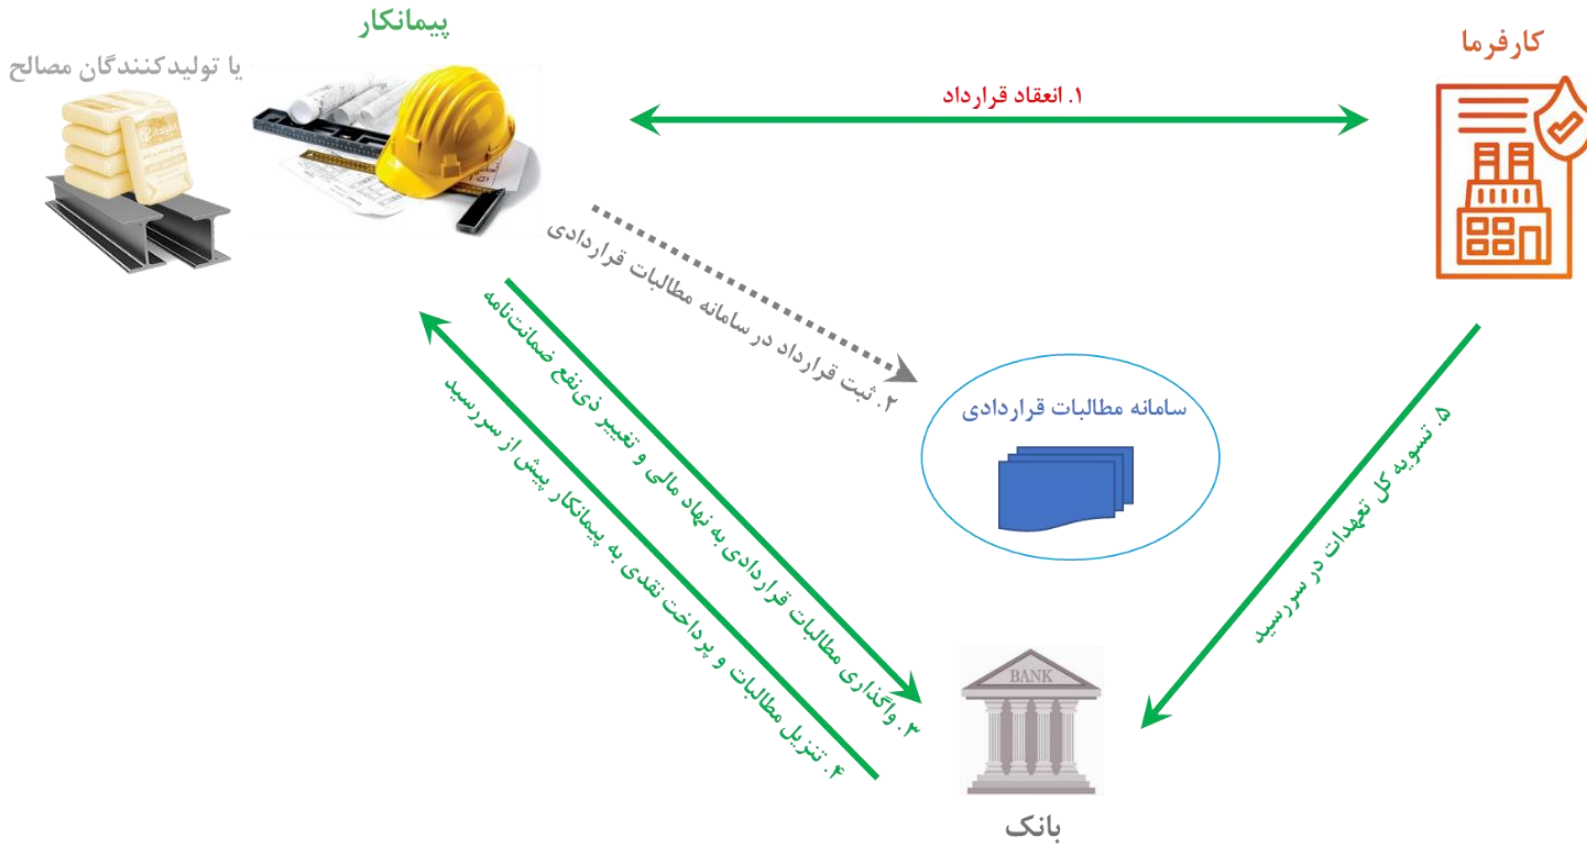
پیمانکار

یا تولیدکنندگان مصالح

کارفرما

۱. انعقاد قرارداد

۲. ثبت قرارداد در سامانه مطالبات قراردادی

سامانه مطالبات قراردادی

۳. واگذاری مطالبات قراردادی به نهاد مالی و تغییر ذی‌نفع ضمانت‌نامه

۴. تنزیل مطالبات و پرداخت نقدی به پیمانکار پیش از سررسید

۵. تسویه کل تعهدات در سررسید

BANK

بانک